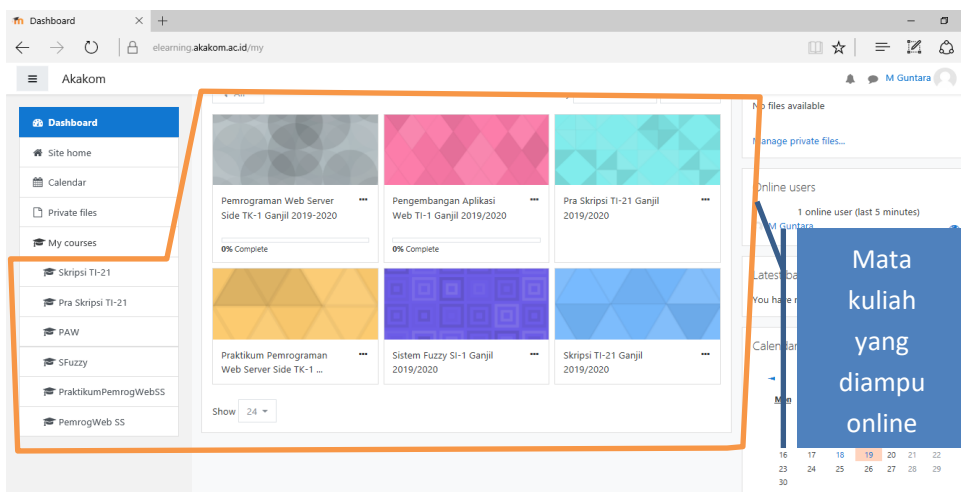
Dashboard

elearning.akakom.ac.id/my

Akakom

M Guntara

Dashboard

Site home

Calendar

Private files

My courses

Skripsi TI-21

Pra Skripsi TI-21

PAW

SFuzzy

PraktikumPemrogWebSS

PemrogWeb SS

Pemrograman Web Server Side TK-1 Ganjil 2019-2020

0% Complete

Pengembangan Aplikasi Web TI-1 Ganjil 2019/2020

0% Complete

Pra Skripsi TI-21 Ganjil 2019/2020

Praktikum Pemrograman Web Server Side TK-1 ...

Sistem Fuzzy SI-1 Ganjil 2019/2020

Skripsi TI-21 Ganjil 2019/2020

Show 24

No files available

Manage private files...

Online users

1 online user (last 5 minutes)

M Guntara

Latest ba

You have n

Calendar

Mata kuliah yang diampu online

16 17 18 19 20 21 22
23 24 25 26 27 28 29
30